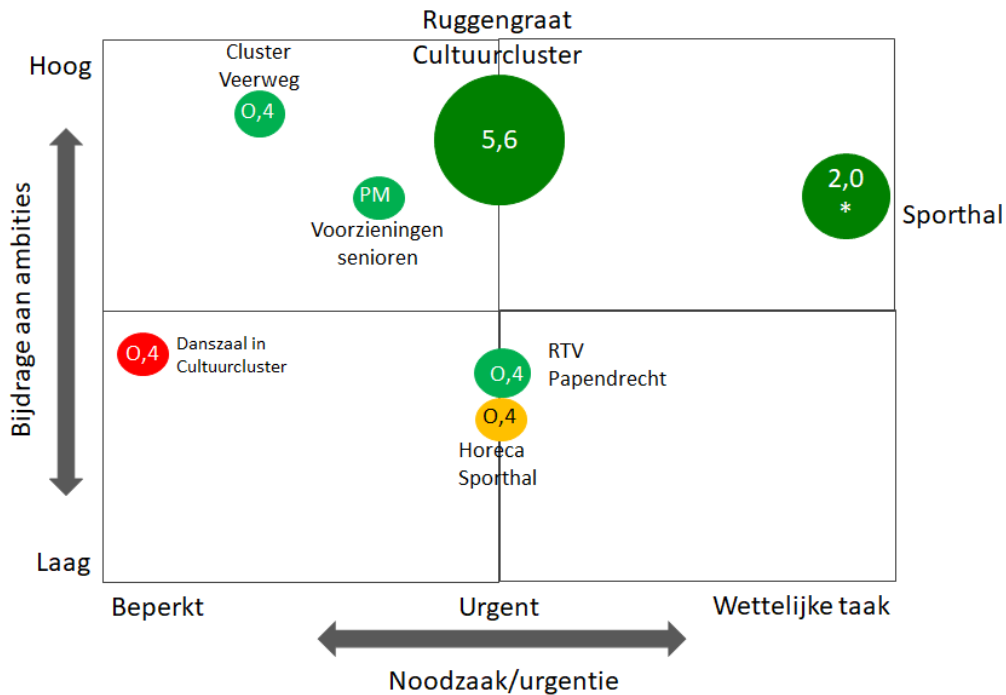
Ruggengraat Cultuurcluster

Hoog

Cluster Veerweg

O,4

5,6

2,0
*

Sporthal

PM

Voorzieningen senioren

Bijdrage aan ambities

O,4

Danszaal in Cultuurcluster

O,4

RTV Papendrecht

O,4

Horeca Sporthal

Laag

Beperkt

Urgent

Wettelijke taak

Noodzaak/urgentie